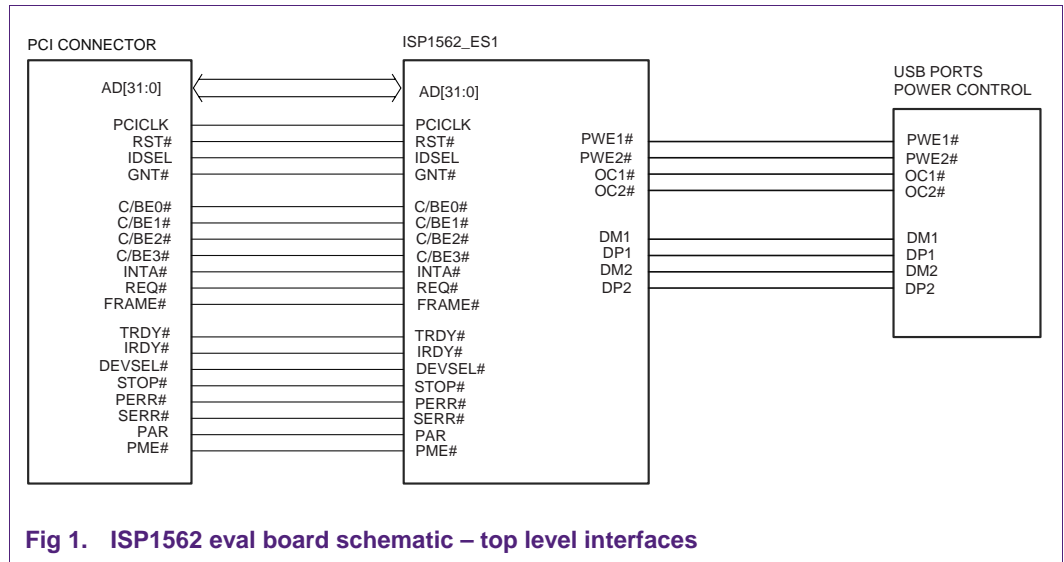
PCI CONNECTOR

AD[31:0]

PCICLK
RST#
IDSEL
GNT#

C/BE0#
C/BE1#
C/BE2#
C/BE3#
INTA#
REQ#
FRAME#

TRDY#
IRDY#
DEVSEL#
STOP#
PERR#
SERR#
PAR
PME#

ISP1562_ES1

AD[31:0]

PCICLK
RST#
IDSEL
GNT#

C/BE0#
C/BE1#
C/BE2#
C/BE3#
INTA#
REQ#
FRAME#

TRDY#
IRDY#
DEVSEL#
STOP#
PERR#
SERR#
PAR
PME#

PWE1#
PWE2#
OC1#
OC2#

DM1
DP1
DM2
DP2

USB PORTS
POWER CONTROL

PWE1#
PWE2#
OC1#
OC2#

DM1
DP1
DM2
DP2

Fig 1. ISP1562 eval board schematic – top level interfaces